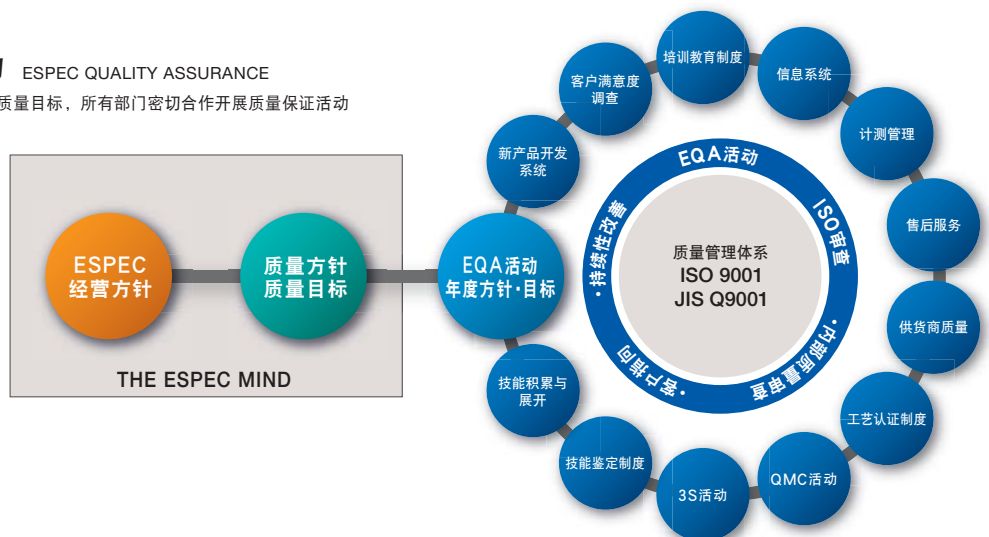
ESPEC QUALITY ASSURANCE
质量目标，所有部门密切合作开展质量保证活动

ESPEC
经营方针

质量方针
质量目标

THE ESPEC MIND

EQA活动
年度方针·目标

新产品开发
系统

客户满意度
调查

培训教育制度

信息系统

计测管理

售后服务

供货商质量

工艺认证制度

QMC活动

3S活动

技能鉴定制度

技能积累与
展开

EQA活动

ISO审查

内部质量审查

客户指向

持续性改善

质量管理体系
ISO 9001
JIS Q9001